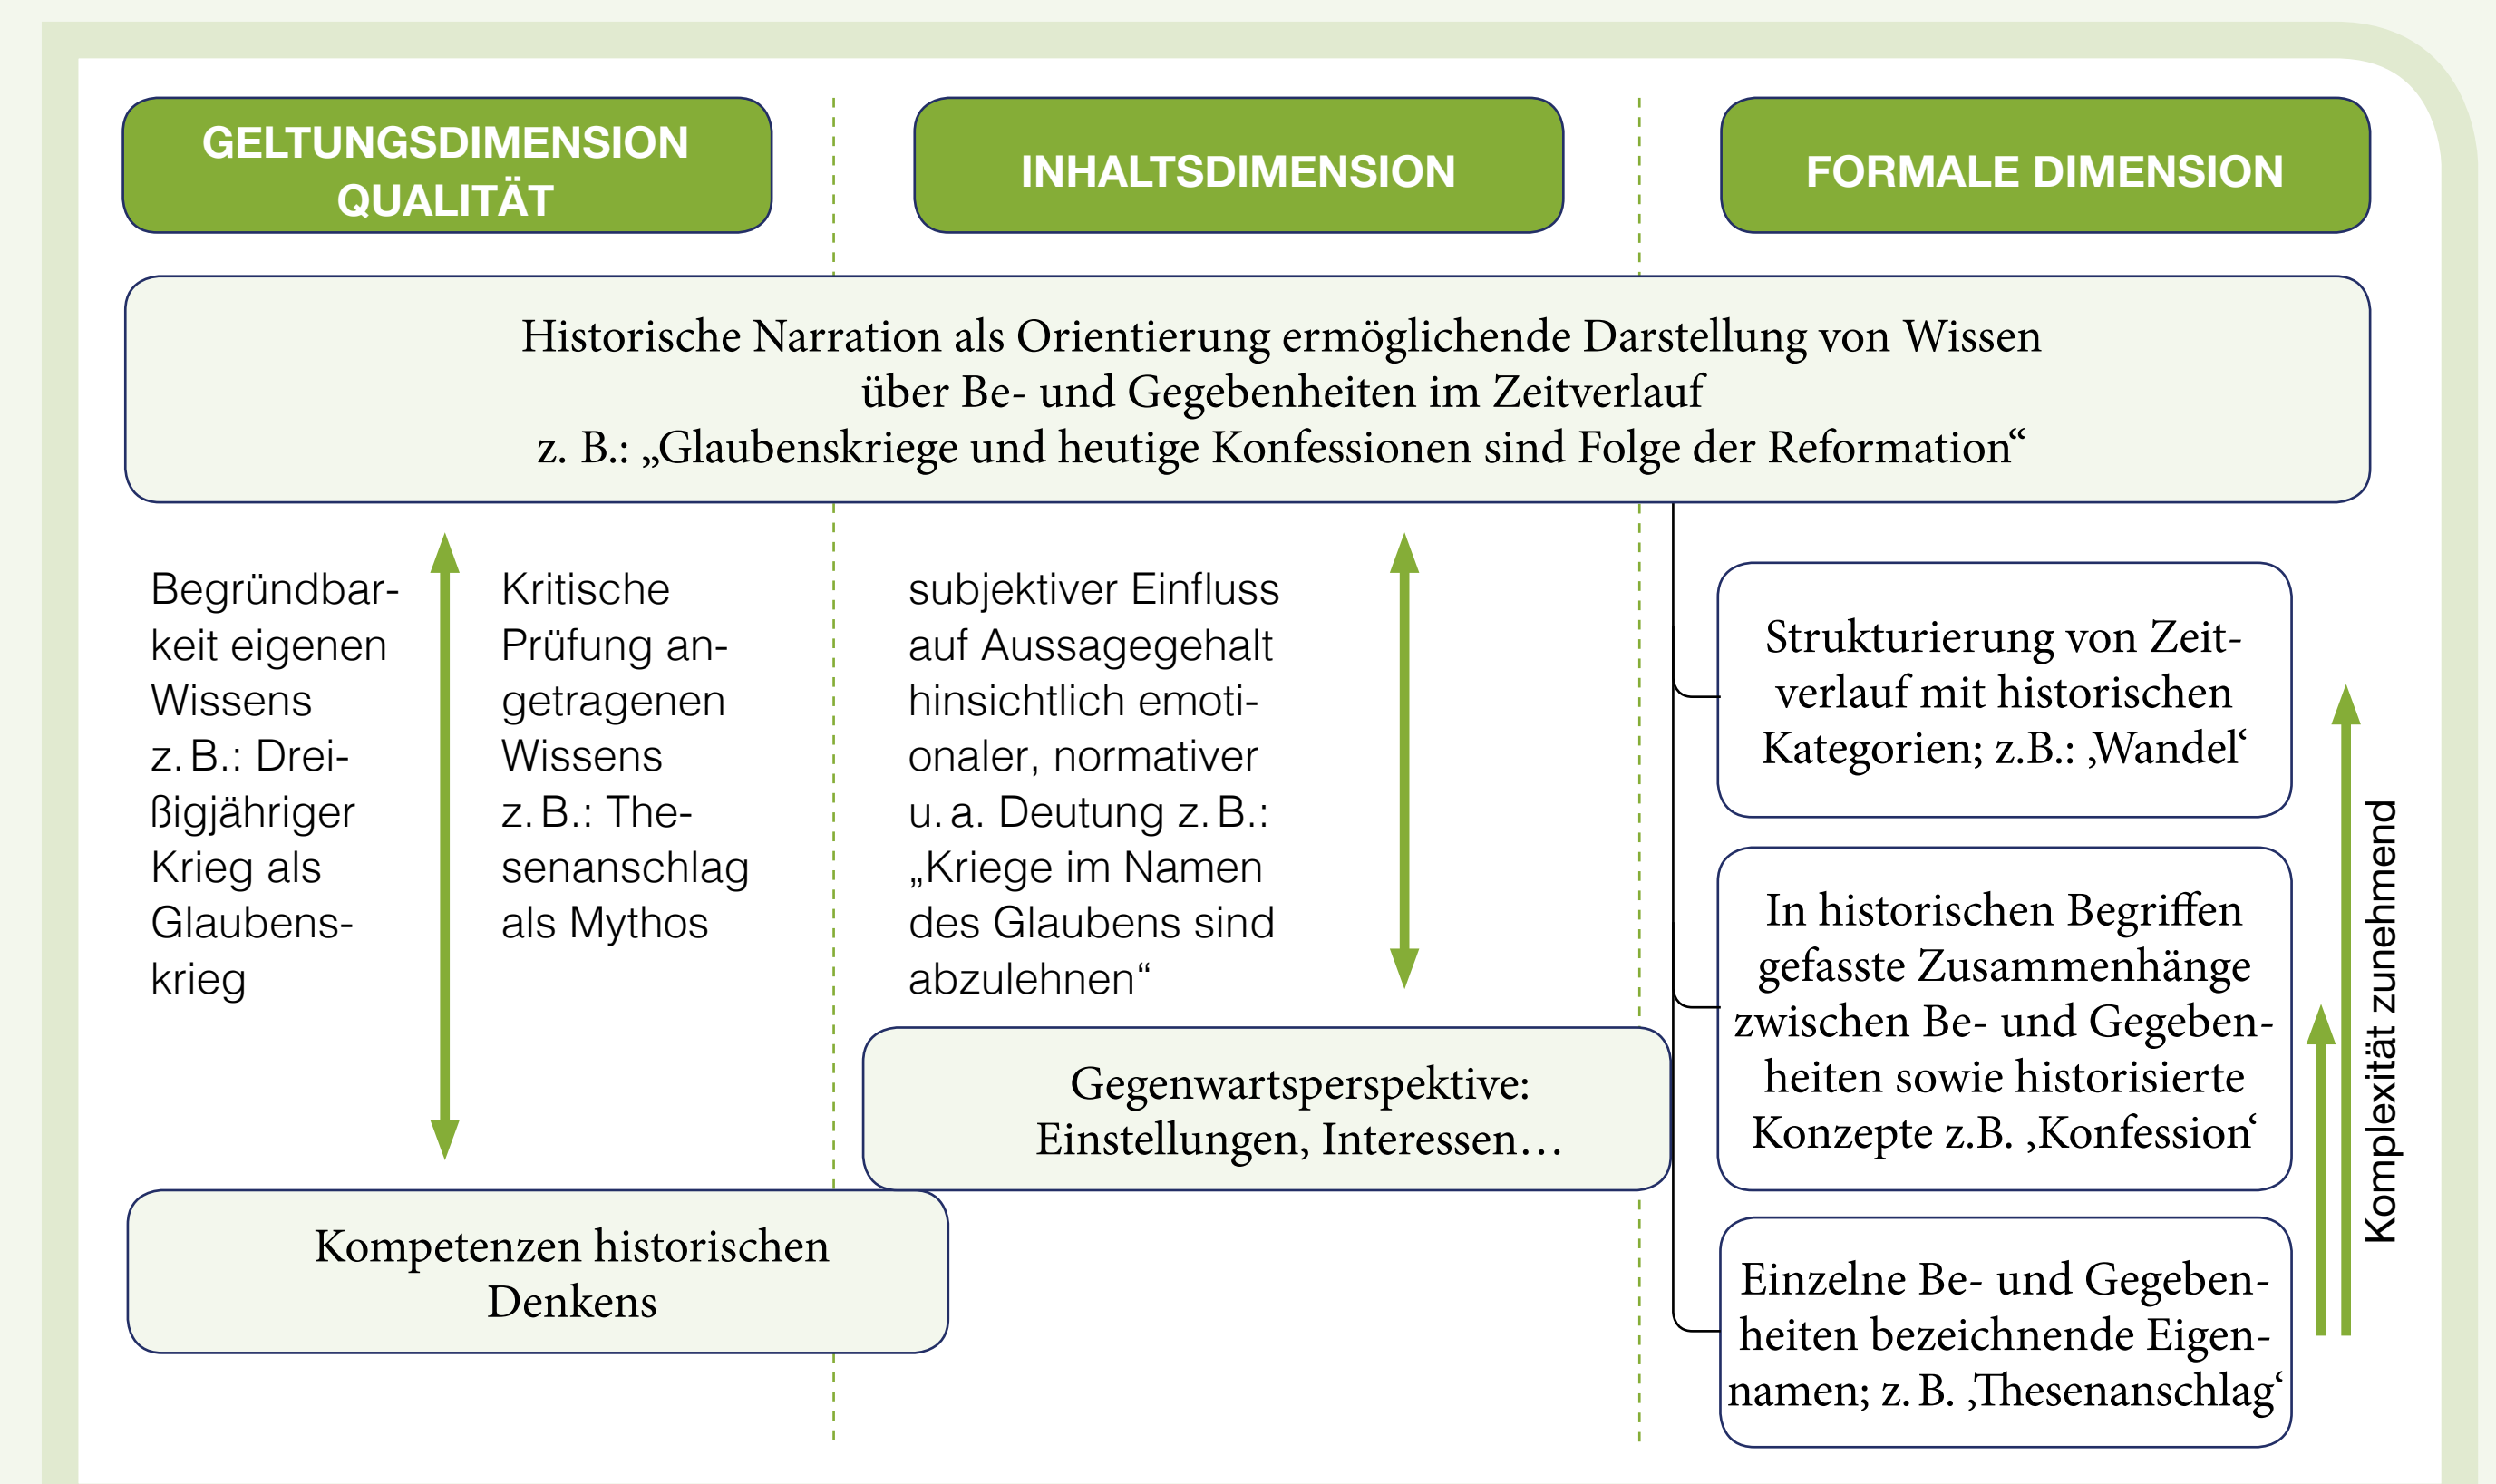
GELTUNGSDIMENSION QUALITÄT

INHALTSDIMENSION

FORMALE DIMENSION

Historische Narration als Orientierung ermöglichende Darstellung von Wissen über Be- und Gegebenheiten im Zeitverlauf
z. B.: „Glaubenskriege und heutige Konfessionen sind Folge der Reformation“

Begründbarkeit eigenen Wissens z. B.: Dreißigjähriger Krieg als Glaubenskrieg

Kritische Prüfung angetragenen Wissens z. B.: Thesenanschlag als Mythos

subjektiver Einfluss auf Aussagegehalt hinsichtlich emotionaler, normativer u. a. Deutung z. B.: „Kriege im Namen des Glaubens sind abzulehnen“

Strukturierung von Zeitverlauf mit historischen Kategorien; z.B.: ‚Wandel‘

In historischen Begriffen gefasste Zusammenhänge zwischen Be- und Gegebenheiten sowie historisierte Konzepte z.B. ‚Konfession‘

Einzelne Be- und Gegebenheiten bezeichnende Eigennamen; z. B. ‚Thesenanschlag‘

Komplexität zunehmend

Gegenwartsperspektive: Einstellungen, Interessen…

Kompetenzen historischen Denkens